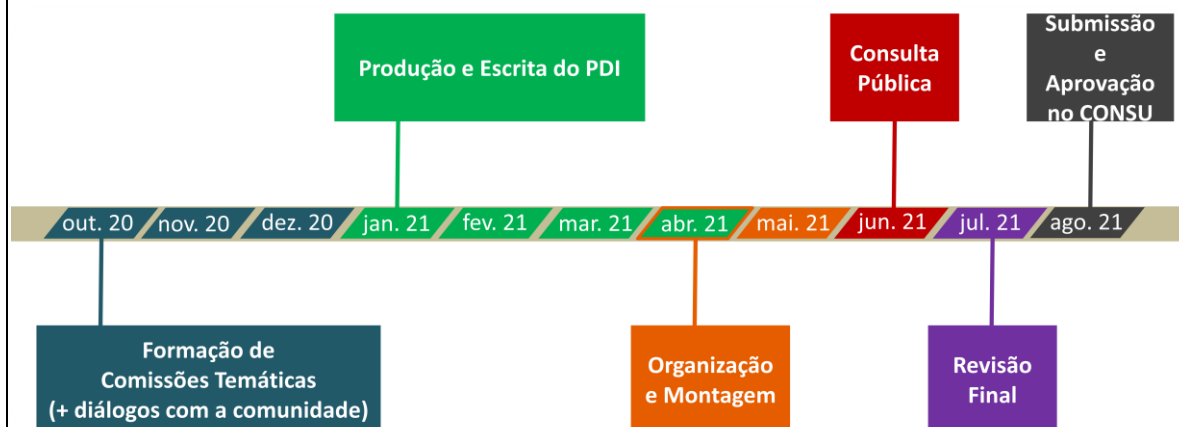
Produção e Escrita do PDI

Consulta Pública

Submissão e Aprovação no CONSU

out. 20
nov. 20
dez. 20
jan. 21
fev. 21
mar. 21
abr. 21
mai. 21
jun. 21
jul. 21
ago. 21

Formação de Comissões Temáticas (+ diálogos com a comunidade)

Organização e Montagem

Revisão Final